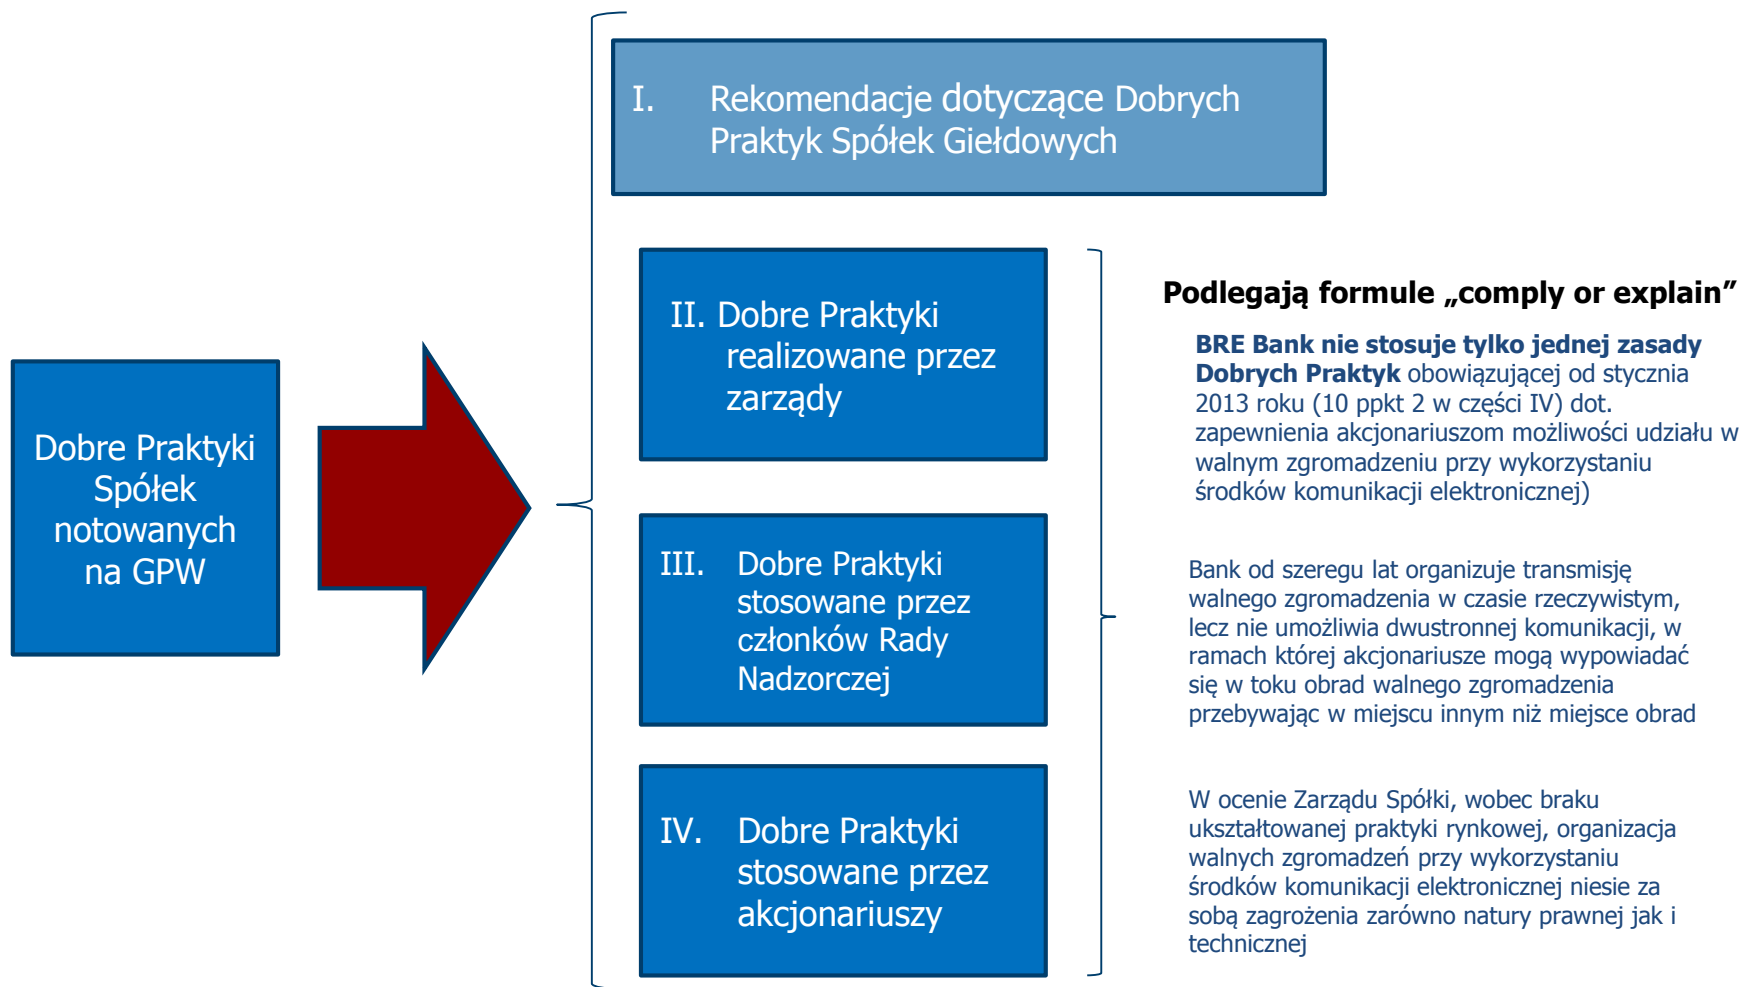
Dobre Praktyki Spółek notowanych na GPW

I. Rekomendacje dotyczące Dobrych Praktyk Spółek Giełdowych

II. Dobre Praktyki realizowane przez zarządy

III. Dobre Praktyki stosowane przez członków Rady Nadzorczej

IV. Dobre Praktyki stosowane przez akcjonariuszy

**Podlegają formule „comply or explain"**

**BRE Bank nie stosuje tylko jednej zasady Dobrych Praktyk** obowiązującej od stycznia 2013 roku (10 ppkt 2 w części IV) dot. zapewnienia akcjonariuszom możliwości udziału w walnym zgromadzeniu przy wykorzystaniu środków komunikacji elektronicznej)

Bank od szeregu lat organizuje transmisję walnego zgromadzenia w czasie rzeczywistym, lecz nie umożliwia dwustronnej komunikacji, w ramach której akcjonariusze mogą wypowiadać się w toku obrad walnego zgromadzenia przebywając w miejscu innym niż miejsce obrad

W ocenie Zarządu Spółki, wobec braku ukształtowanej praktyki rynkowej, organizacja walnych zgromadzeń przy wykorzystaniu środków komunikacji elektronicznej niesie za sobą zagrożenia zarówno natury prawnej jak i technicznej